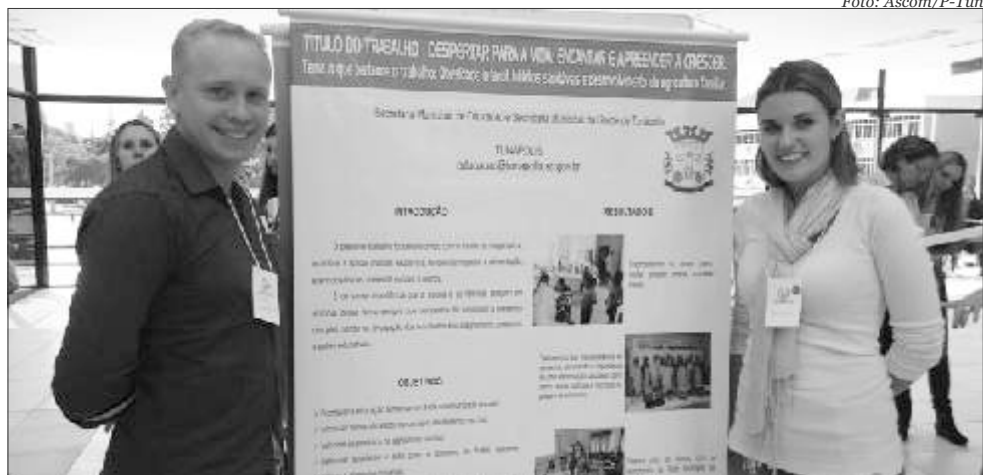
Foto: Ascom/P-Tun

TITULO DO TRABALHO : DESPERTAR PARA A VIDA, ENCINAR E APRENDER A CRESCER
Tema a que pertence o trabalho: Distribuição de hábitos saudáveis e desenvolvimento da agricultura familiar

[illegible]

TUNÁPOLIS
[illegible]

INTRODUÇÃO

RESULTADOS

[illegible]

OBJETIVOS

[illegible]